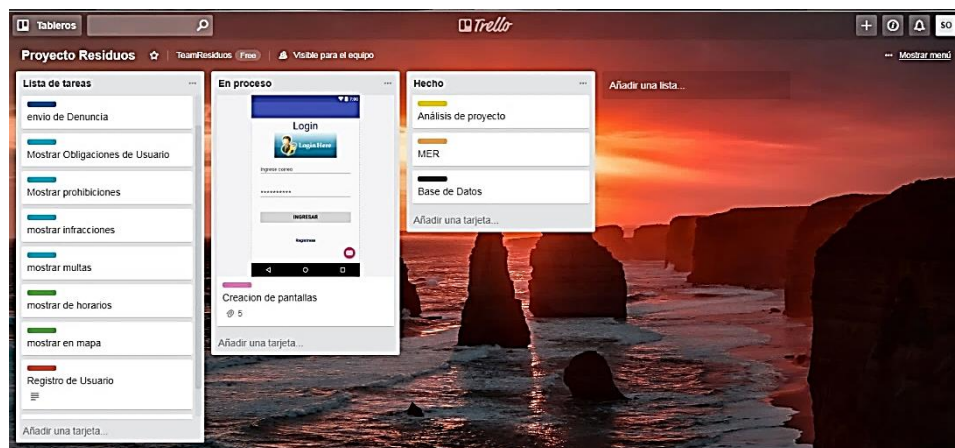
Tableros

Trello

SO

Proyecto Residuos ☆ TeamResiduos Free Visible para el equipo

Mostrar menú

Lista de tareas ...

envio de Denuncia

Mostrar Obligaciones de Usuario

Mostrar prohibiciones

mostrar infracciones

mostrar multas

mostrar de horarios

mostrar en mapa

Registro de Usuario

Añadir una tarjeta...

En proceso ...

Login

Login Here

Ingrese correo

••••••••••

INGRESAR

Registrese

Creacion de pantallas

5

Añadir una tarjeta...

Hecho ...

Análisis de proyecto

MER

Base de Datos

Añadir una tarjeta...

Añadir una lista...